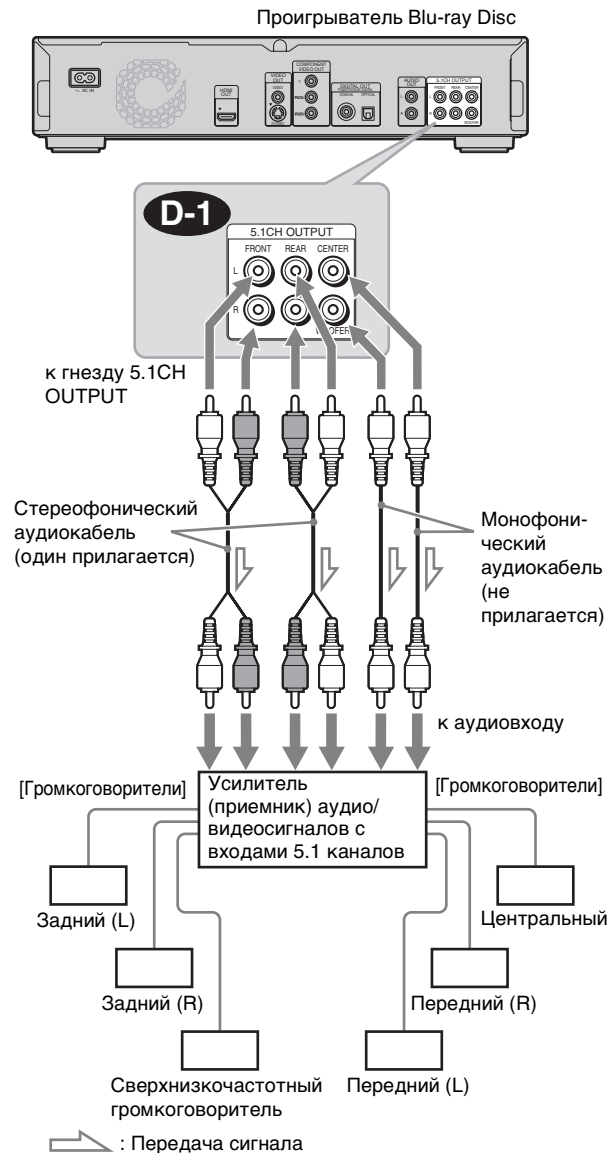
Проигрыватель Blu-ray Disc

AC IN

HDMI OUT

VIDEO OUT

COMPONENT VIDEO OUT

DIGITAL OUT

COAXIAL OPTICAL

AUDIO OUT

5.1CH OUTPUT

D-1

5.1CH OUTPUT

FRONT REAR CENTER

L

R

WOOFER

к гнезду 5.1CH OUTPUT

Стереофонический аудиокабель (один прилагается)

Монофонический аудиокабель (не прилагается)

к аудиовходу

[Громкоговорители]

Усилитель (приемник) аудио/видеосигналов с входами 5.1 каналов

[Громкоговорители]

Задний (L)

Центральный

Задний (R)

Передний (R)

Сверхнизкочастотный громкоговоритель

Передний (L)

: Передача сигнала